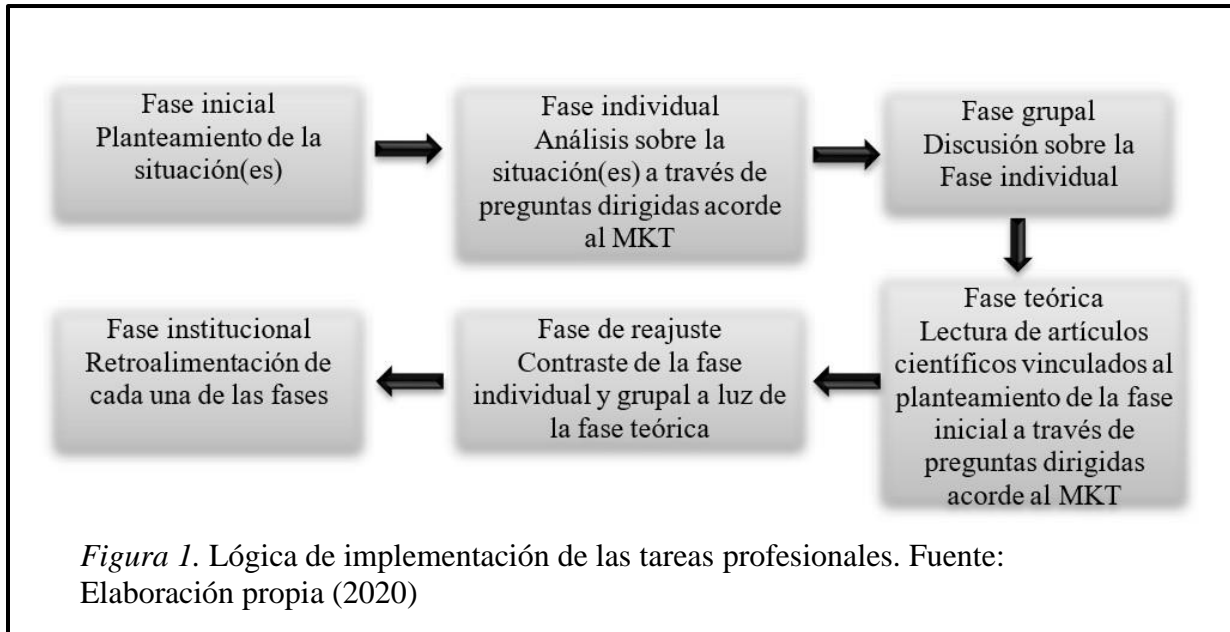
Fase inicial
Planteamiento de la situación(es)

Fase individual
Análisis sobre la situación(es) a través de preguntas dirigidas acorde al MKT

Fase grupal
Discusión sobre la Fase individual

Fase teórica
Lectura de artículos científicos vinculados al planteamiento de la fase inicial a través de preguntas dirigidas acorde al MKT

Fase de reajuste
Contraste de la fase individual y grupal a luz de la fase teórica

Fase institucional
Retroalimentación de cada una de las fases

*Figura 1.* Lógica de implementación de las tareas profesionales. Fuente: Elaboración propia (2020)